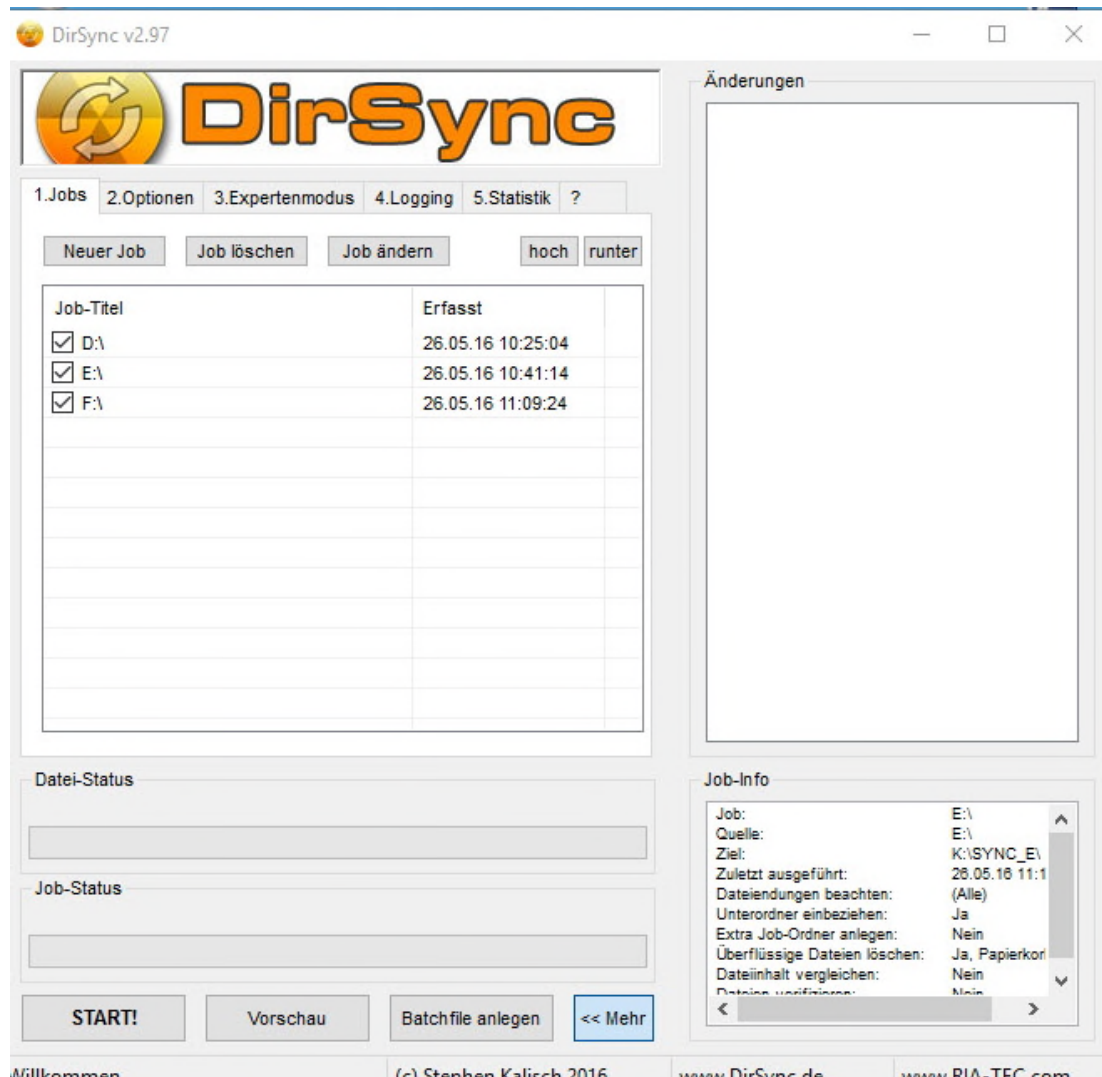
DirSync v2.97

DirSync

1.Jobs 2.Optionen 3.Expertenmodus 4.Logging 5.Statistik ?

Neuer Job Job löschen Job ändern hoch runter

| Job-Titel | Erfasst |
|---|---|
| D:\ | 26.05.16 10:25:04 |
| E:\ | 26.05.16 10:41:14 |
| F:\ | 26.05.16 11:09:24 |

Datei-Status

Job-Status

START! Vorschau Batchfile anlegen << Mehr

Änderungen

Job-Info

| | |
|---|---|
| Job: | E:\ |
| Quelle: | E:\ |
| Ziel: | K:\SYNC_E\ |
| Zuletzt ausgeführt: | 26.05.16 11:1 |
| Dateiendungen beachten: | (Alle) |
| Unterordner einbeziehen: | Ja |
| Extra Job-Ordner anlegen: | Nein |
| Überflüssige Dateien löschen: | Ja, Papierkorl |
| Dateiinhalt vergleichen: | Nein |
| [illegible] | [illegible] |

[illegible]illkommen (c) Stephen Kalisch 2016 www.DirSync.de www.RIA-TEC.com